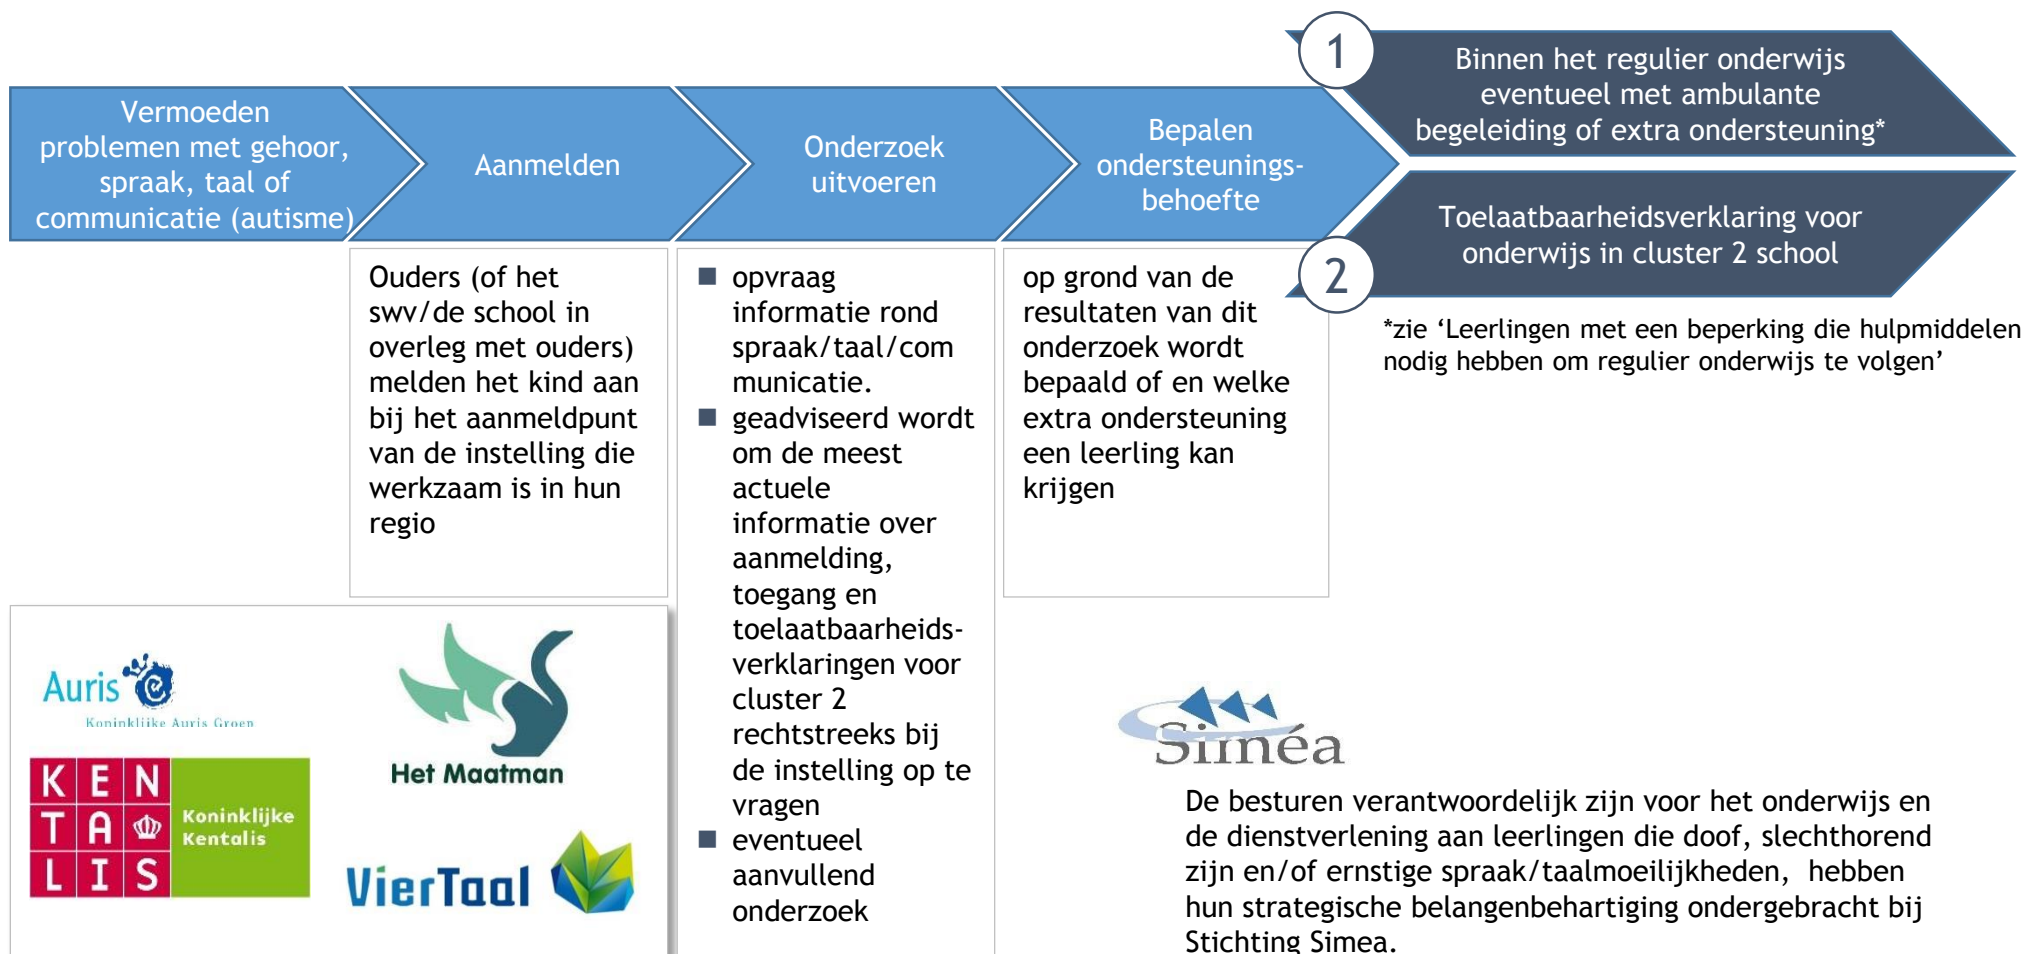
Vermoeden problemen met gehoor, spraak, taal of communicatie (autisme)

Aanmelden

Onderzoek uitvoeren

Bepalen ondersteuningsbehoefte

1

Binnen het regulier onderwijs eventueel met ambulante begeleiding of extra ondersteuning*

2

Toelaatbaarheidsverklaring voor onderwijs in cluster 2 school

*zie ‘Leerlingen met een beperking die hulpmiddelen nodig hebben om regulier onderwijs te volgen’

Ouders (of het swv/de school in overleg met ouders) melden het kind aan bij het aanmeldpunt van de instelling die werkzaam is in hun regio

- opvraag informatie rond spraak/taal/communicatie.
- geadviseerd wordt om de meest actuele informatie over aanmelding, toegang en toelaatbaarheidsverklaringen voor cluster 2 rechtstreeks bij de instelling op te vragen
- eventueel aanvullend onderzoek

op grond van de resultaten van dit onderzoek wordt bepaald of en welke extra ondersteuning een leerling kan krijgen

Auris
Koninklijke Auris Groep

Het Maatman

K E N T A L I S
Koninklijke Kentalis

VierTaal

Simea

De besturen verantwoordelijk zijn voor het onderwijs en de dienstverlening aan leerlingen die doof, slechthorend zijn en/of ernstige spraak/taalmoeilijkheden, hebben hun strategische belangenbehartiging ondergebracht bij Stichting Simea.